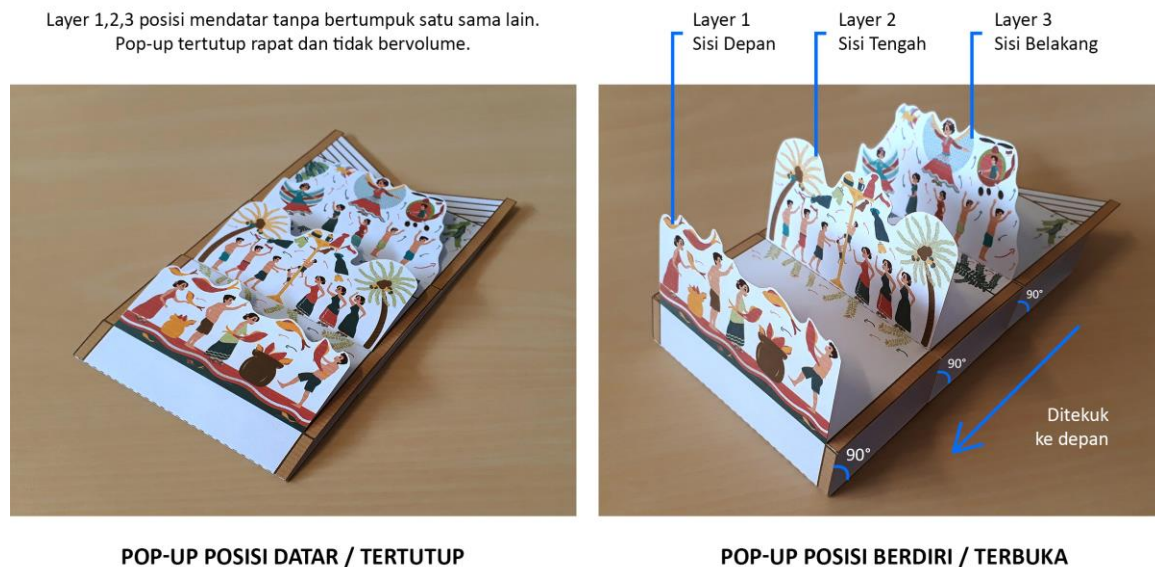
Layer 1,2,3 posisi mendatar tanpa bertumpuk satu sama lain. Pop-up tertutup rapat dan tidak bervolume.

POP-UP POSISI DATAR / TERTUTUP

Layer 1
Sisi Depan

Layer 2
Sisi Tengah

Layer 3
Sisi Belakang

90°

90°

90°

Ditekuk ke depan

POP-UP POSISI BERDIRI / TERBUKA